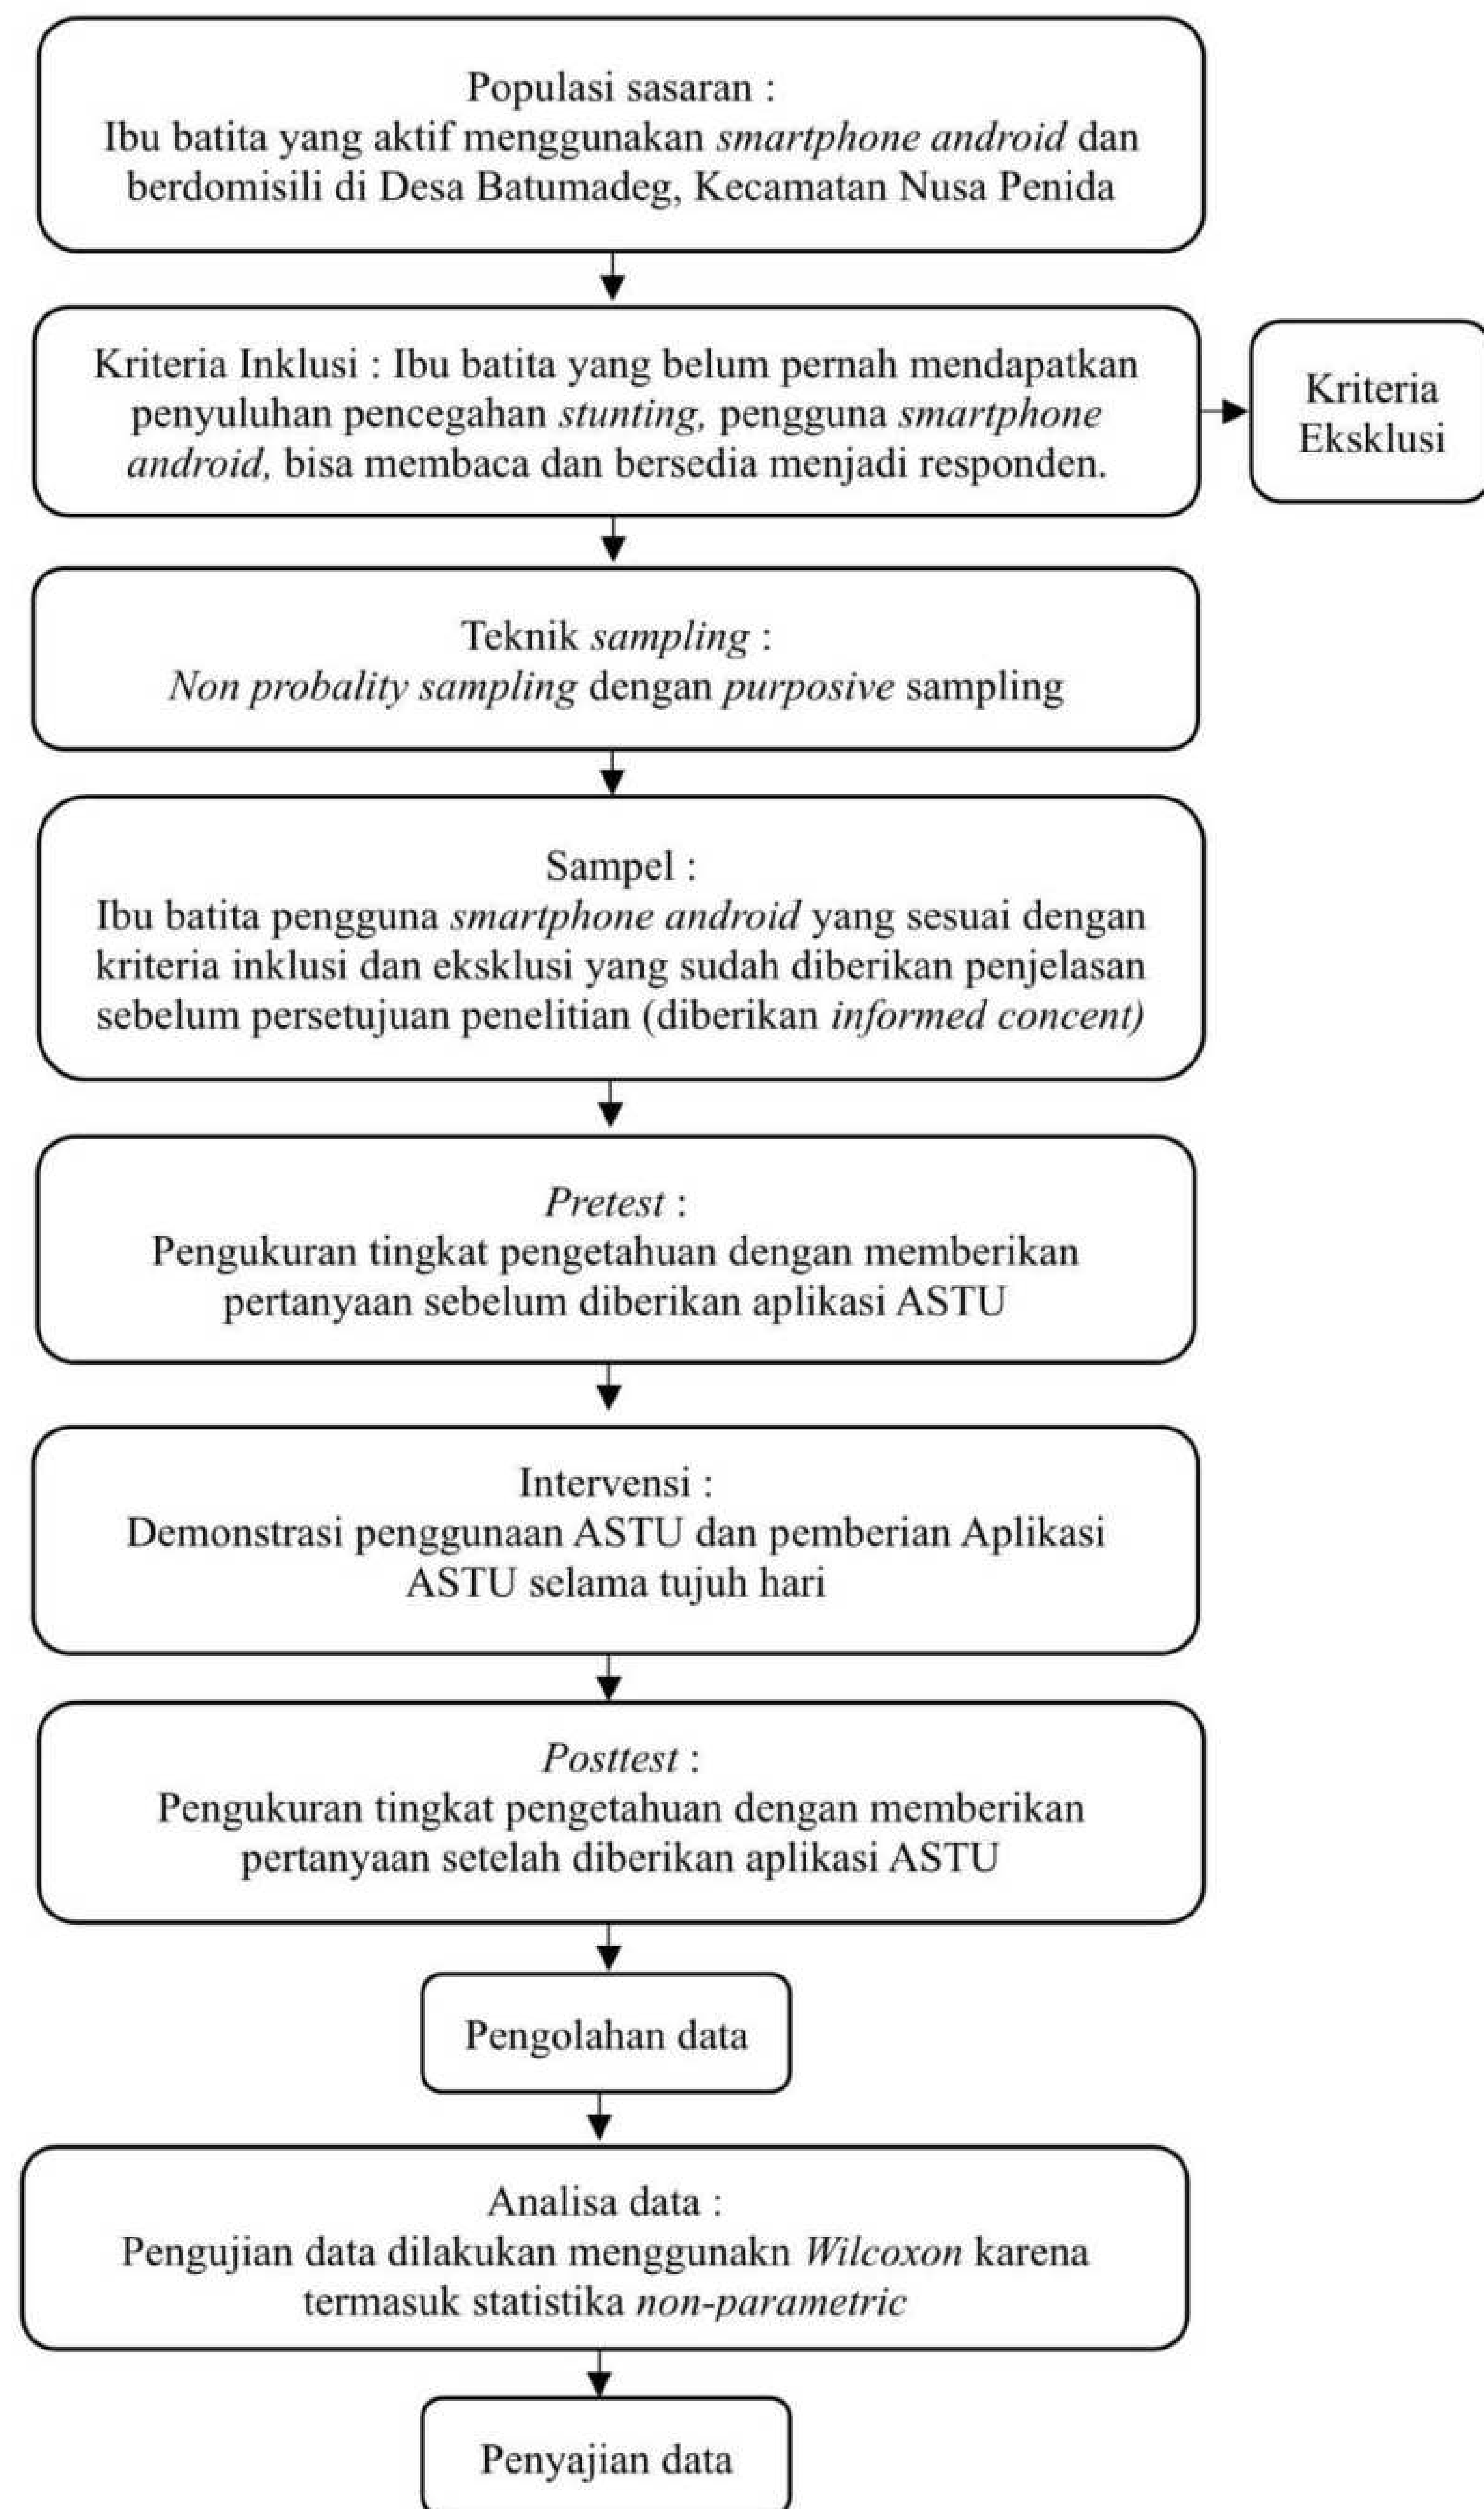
Populasi sasaran :
Ibu batita yang aktif menggunakan smartphone android dan berdomisili di Desa Batumadeg, Kecamatan Nusa Penida

Kriteria Inklusi : Ibu batita yang belum pernah mendapatkan penyuluhan pencegahan stunting, pengguna smartphone android, bisa membaca dan bersedia menjadi responden.

Kriteria Eksklusi

Teknik sampling :
Non probality sampling dengan purposive sampling

Sampel :
Ibu batita pengguna smartphone android yang sesuai dengan kriteria inklusi dan eksklusi yang sudah diberikan penjelasan sebelum persetujuan penelitian (diberikan informed concent)

Pretest :
Pengukuran tingkat pengetahuan dengan memberikan pertanyaan sebelum diberikan aplikasi ASTU

Intervensi :
Demonstrasi penggunaan ASTU dan pemberian Aplikasi ASTU selama tujuh hari

Posttest :
Pengukuran tingkat pengetahuan dengan memberikan pertanyaan setelah diberikan aplikasi ASTU

Pengolahan data

Analisa data :
Pengujian data dilakukan menggunakn Wilcoxon karena termasuk statistika non-parametric

Penyajian data